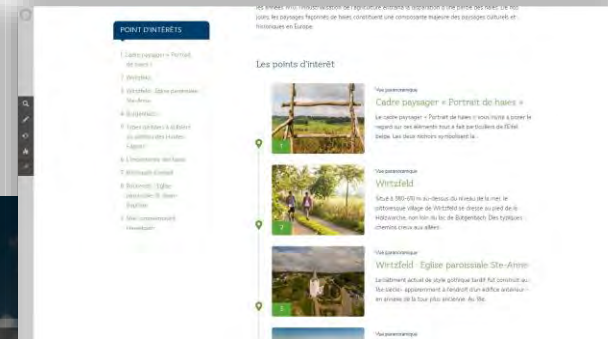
POINT D'INTÉRÊTS

1 Cadre paysager « Portrait de haies »
2 Wirtzfeld
3 Wirtzfeld - Eglise paroissiale Ste-Anne
4 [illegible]
5 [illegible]
6 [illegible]
7 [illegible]
8 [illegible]
9 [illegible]

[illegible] années 1970, l'industrialisation de l'agriculture entraîna la disparition d'une partie des haies. De nos jours, les paysages façonnés de haies constituent une composante majeure des paysages culturels et historiques en Europe.

Les points d'intérêt

Vue panoramique
Cadre paysager « Portrait de haies »
Le cadre paysager « Portrait de haies » vous invite à poser le regard sur ces éléments tout à fait particuliers de l'Eifel belge. Les deux miroirs symbolisent la...

1

Vue panoramique
Wirtzfeld
Situé à 580-610 m au-dessus du niveau de la mer, le pittoresque village de Wirtzfeld se dresse au pied de la Holzwarche, non loin du lac de Bütgenbach. Des typiques chemins creux aux allées...

2

Vue panoramique
Wirtzfeld - Eglise paroissiale Ste-Anne
Le bâtiment actuel de style gothique tardif fut construit au 16e siècle... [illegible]

3

Vue panoramique